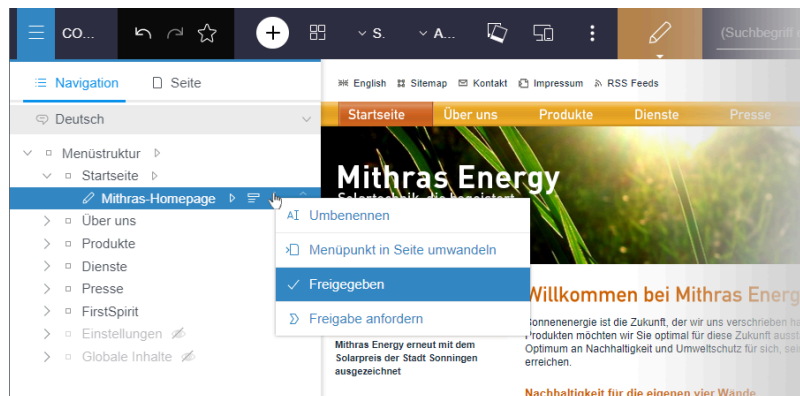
CO... S. A... (Suchbegriff

Navigation Seite

Deutsch

Menüstruktur
Startseite
Mithras-Homepage
Über uns
Produkte
Dienste
Presse
FirstSpirit
Einstellungen
Globale Inhalte

Umbenennen
Menüpunkt in Seite umwandeln
Freigegeben
Freigabe anfordern

English Sitemap Kontakt Impressum RSS Feeds

Startseite Über uns Produkte Dienste Presse

Mithras Energy
Solartechnik, die begeistert

Willkommen bei Mithras Energ

Sonnenenergie ist die Zukunft, der wir uns verschrieben ha
Produkten möchten wir Sie optimal für diese Zukunft auss
Optimum an Nachhaltigkeit und Umweltschutz für sich, sel
erreichen.

Mithras Energy erneut mit dem Solarpreis der Stadt Sonningen ausgezeichnet

Nachhaltigkeit für die eigenen vier Wände